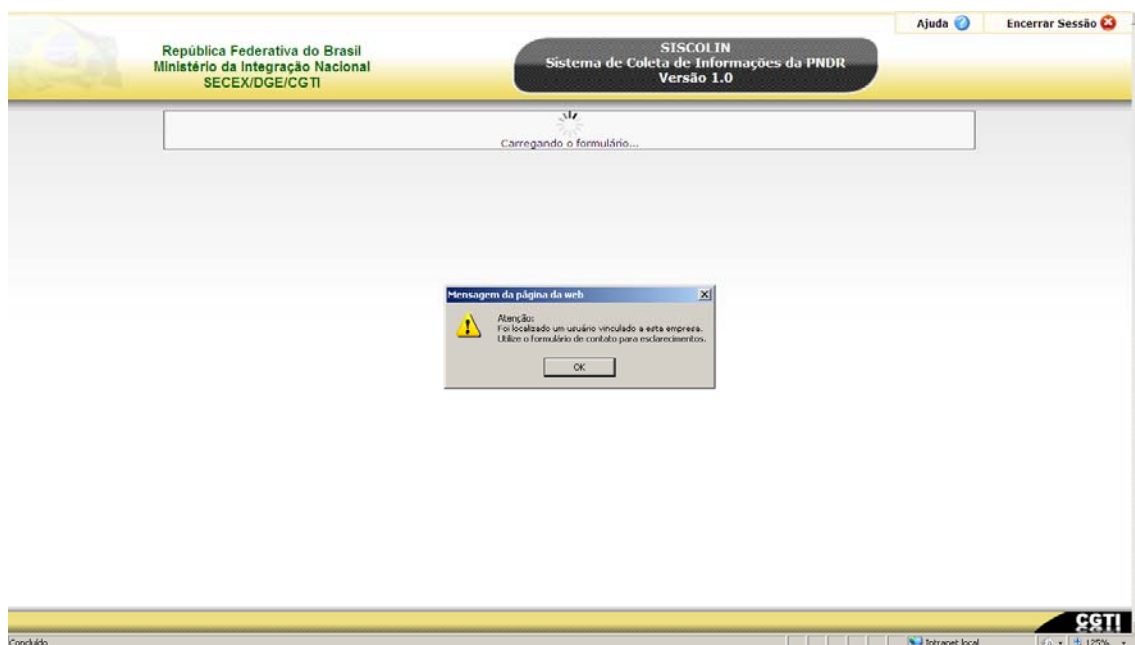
Ajuda
Encerrar Sessão

República Federativa do Brasil
Ministério da Integração Nacional
SECEX/DGE/CGTI

SISCOLIN
Sistema de Coleta de Informações da PNDR
Versão 1.0

Carregando o formulário...

Mensagem da página da web

Atenção:
Foi localizado um usuário vinculado a esta empresa.
Utilize o formulário de contato para esclarecimentos.

OK

CGTI

Concluído
Intranet local
125%